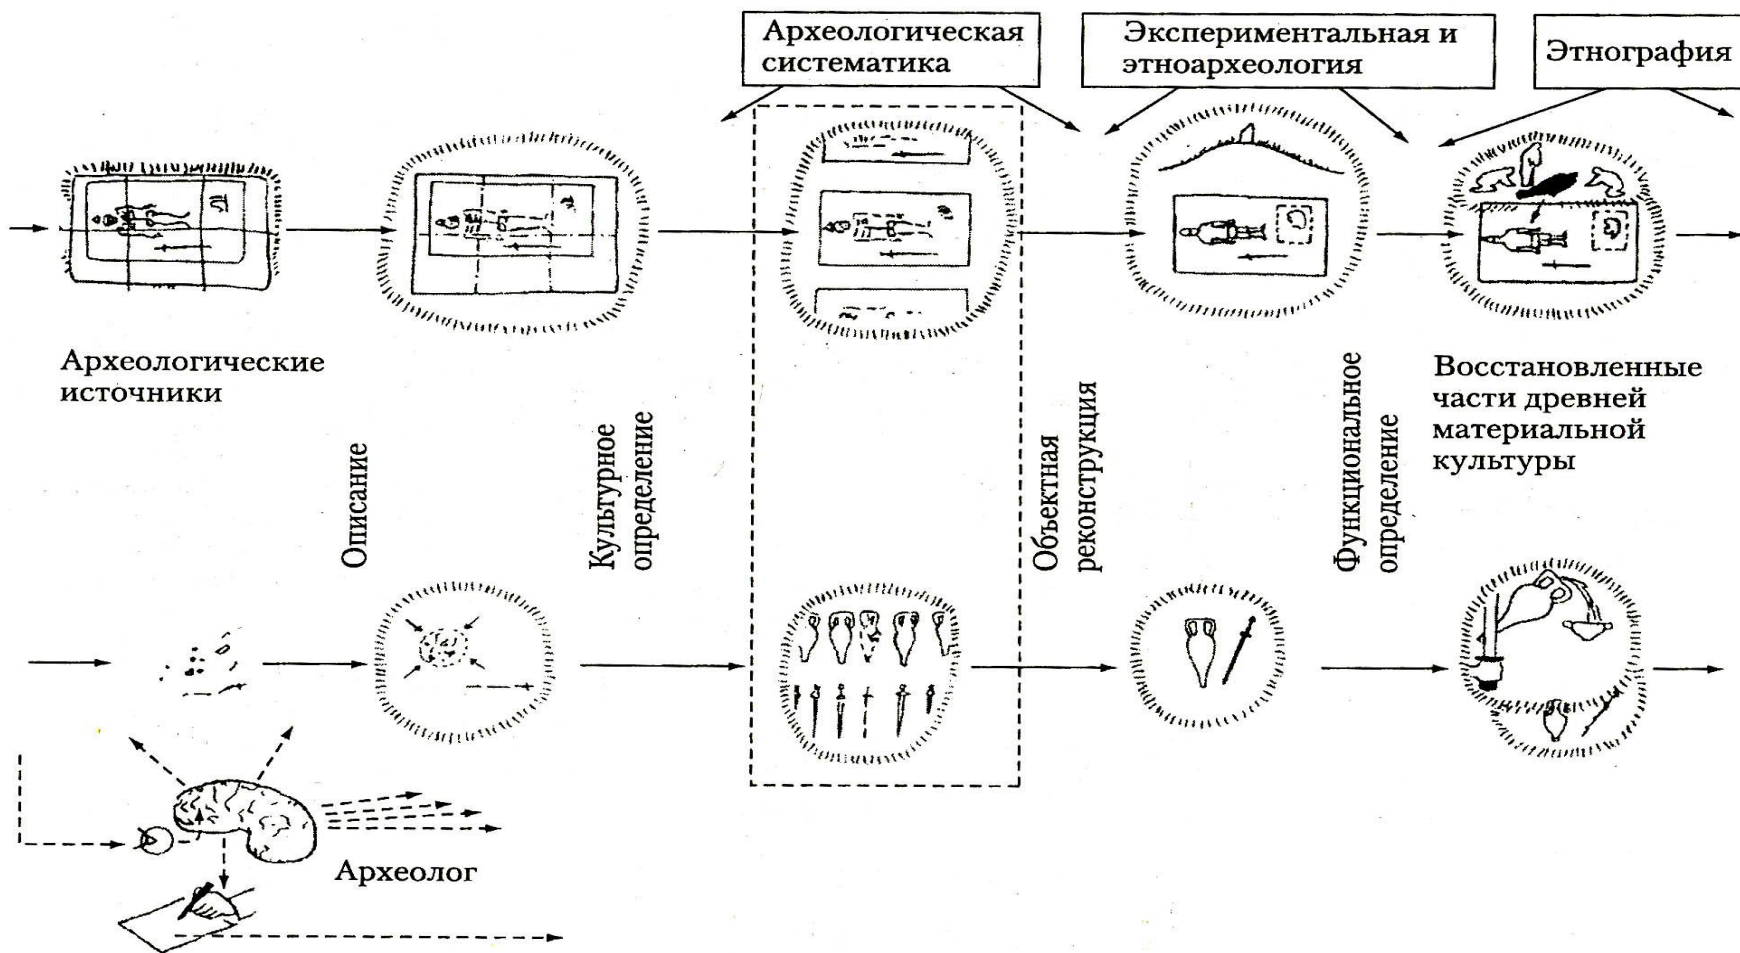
Археологическая систематика

Экспериментальная и этноархеология

Этнография

Археологические источники

Описание

Культурное определение

Объектная реконструкция

Функциональное определение

Восстановленные части древней материальной культуры

Археолог